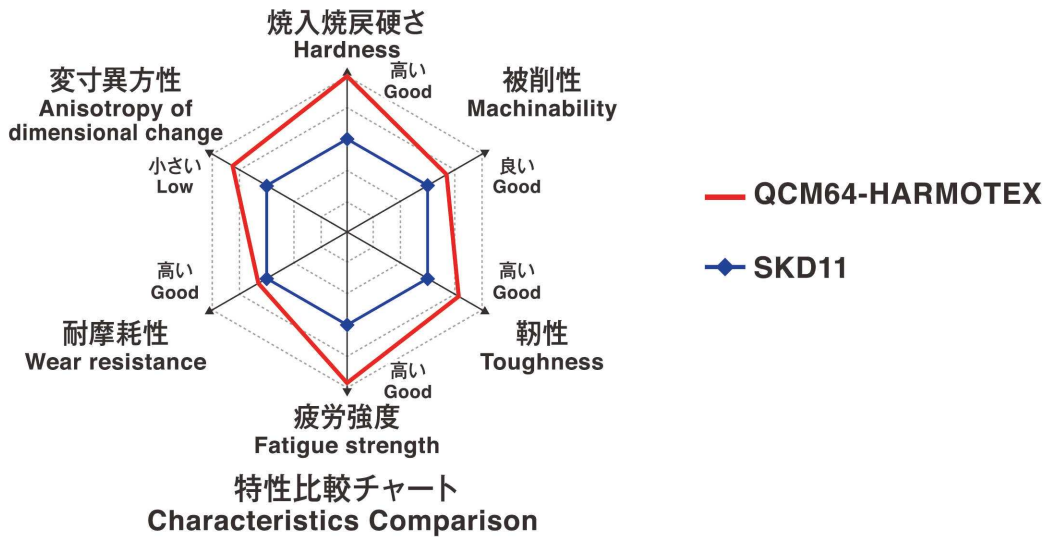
焼入焼戻硬さ
Hardness
高い
Good

被削性
Machinability
良い
Good

靭性
Toughness
高い
Good

疲労強度
Fatigue strength
高い
Good

耐摩耗性
Wear resistance
高い
Good

変寸異方性
Anisotropy of dimensional change
小さい
Low

QCM64-HARMOTEX
SKD11

特性比較チャート
Characteristics Comparison